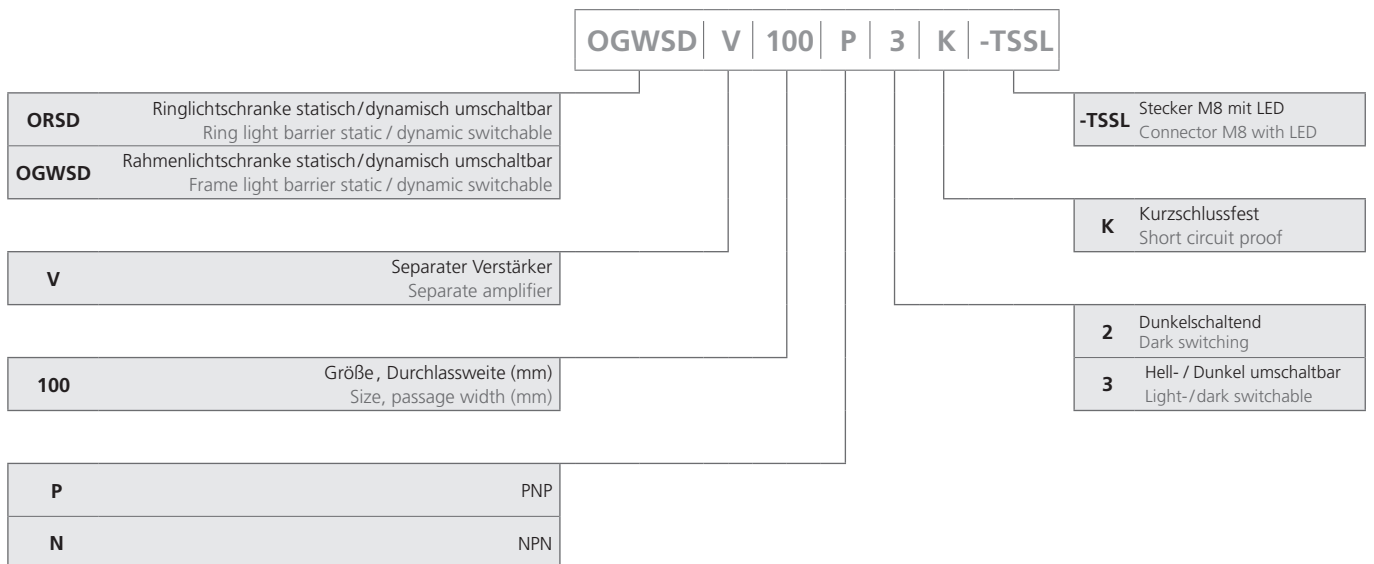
OGWSD | V | 100 | P | 3 | K | -TSSL

ORSD Ringlichtschranke statisch/dynamisch umschaltbar
Ring light barrier static / dynamic switchable

OGWSD Rahmenlichtschranke statisch/dynamisch umschaltbar
Frame light barrier static / dynamic switchable

V Separater Verstärker
Separate amplifier

100 Größe, Durchlassweite (mm)
Size, passage width (mm)

P PNP

N NPN

-TSSL Stecker M8 mit LED
Connector M8 with LED

K Kurzschlussfest
Short circuit proof

2 Dunkelschaltend
Dark switching

3 Hell- / Dunkel umschaltbar
Light-/dark switchable